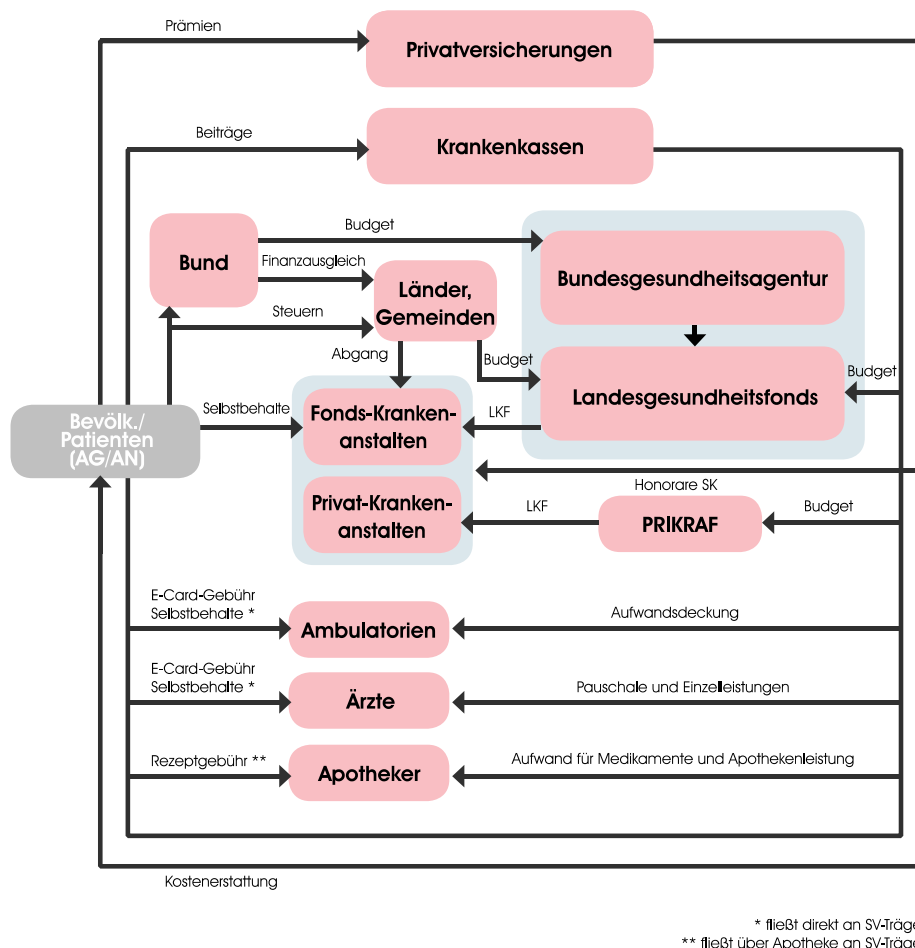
Prämien

Privatversicherungen

Beiträge

Krankenkassen

Bund

Budget

Finanzausgleich

Länder, Gemeinden

Steuern

Bundesgesundheitsagentur

Abgang

Budget

Landesgesundheitsfonds

Budget

Bevölk./ Patienten (AG/AN)

Selbstbehalte

Fonds-Krankenanstalten

LKF

Privat-Krankenanstalten

LKF

Honorare SK

PRIKRAF

Budget

E-Card-Gebühr Selbstbehalte *

Ambulatorien

Aufwandsdeckung

E-Card-Gebühr Selbstbehalte *

Ärzte

Pauschale und Einzelleistungen

Rezeptgebühr **

Apotheker

Aufwand für Medikamente und Apothekenleistung

Kostenerstattung

* fließt direkt an SV-Träg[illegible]

** fließt über Apotheke an SV-Träg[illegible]